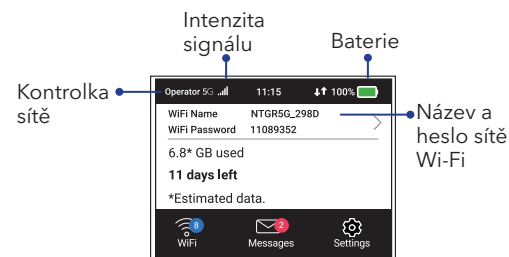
Intenzita signálu

Baterie

Kontrolka sítě

Operator 5G

11:15

100%

WiFi Name NTGR5G_298D

WiFi Password 11089352

Název a heslo sítě Wi-Fi

6.8* GB used

11 days left

*Estimated data.

8

WiFi

2

Messages

Settings